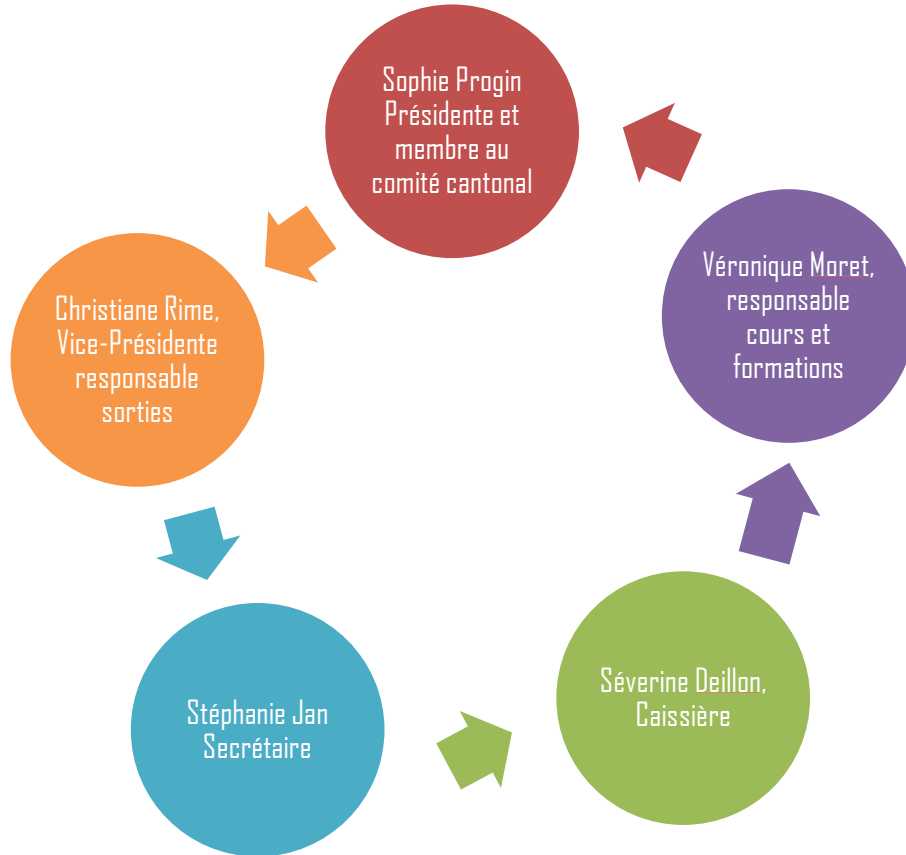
Sophie Progin
Présidente et membre au comité cantonal

Christiane Rime, Vice-Présidente responsable sorties

Stéphanie Jan
Secrétaire

Séverine Deillon, Caissière

Véronique Moret, responsable cours et formations